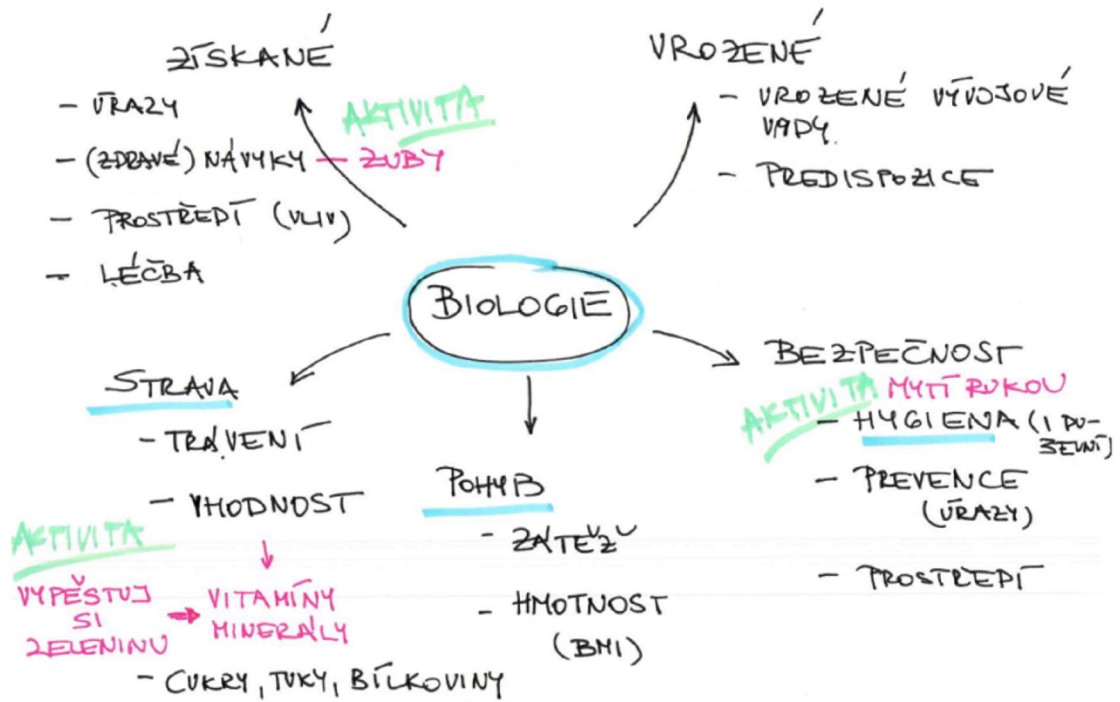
ZÍSKANÉ
- ÚRAZY
- (ZDRAVÉ) NÁVYKY — ZUBY
AKTIVITA
- PROSTŘEDÍ (VLIV)
- LÉČBA

VROZENÉ
- VROZENÉ VÝVOJOVÉ VADY
- PREDISPOZICE

BIOLOGIE

STRAVA
- TRÁVENÍ
- VHODNOST
AKTIVITA
VYPĚSTUJ SI ZELENINU → VITAMÍNY MINERÁLY
- CUKRY, TUKY, BÍLKOVINY

POHYB
- ZÁTĚŽ
- HMOTNOST (BMI)

BEZPEČNOST
AKTIVITA MYTÍ RUKOU
- HYGIENA (I DUŠEVNÍ)
- PREVENCE (ÚRAZY)
- PROSTŘEDÍ